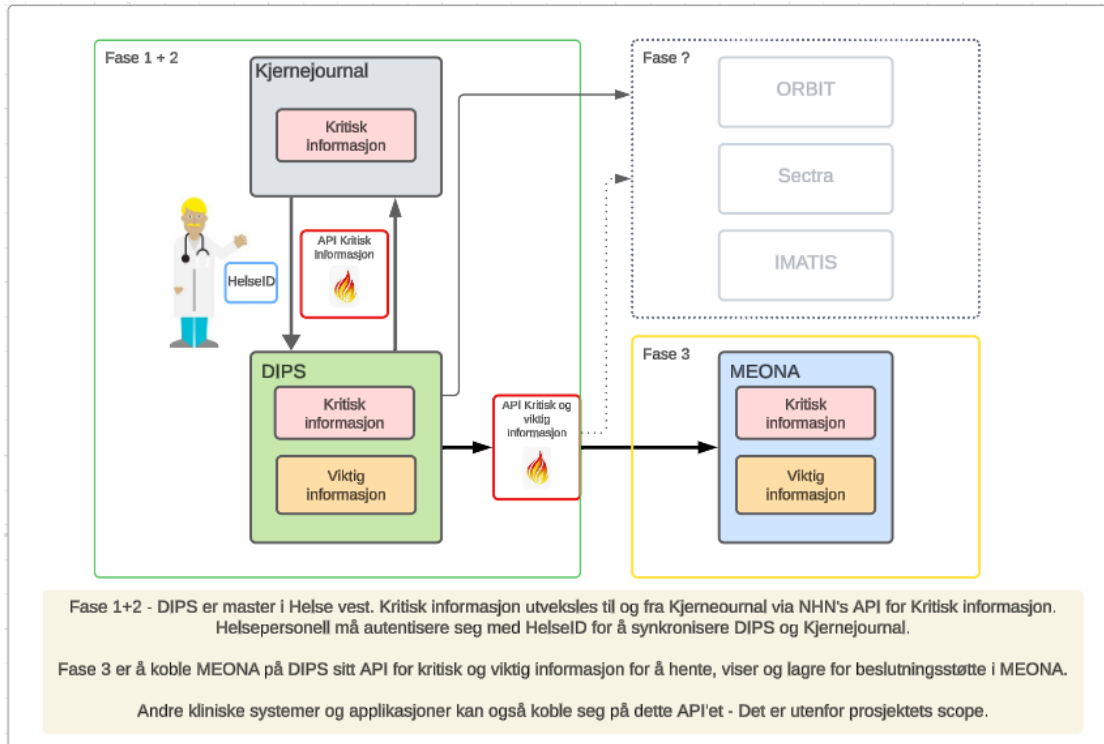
Fase 1 + 2

Kjernejournal

Kritisk informasjon

HelseID

API Kritisk informasjon

DIPS

Kritisk informasjon

Viktig informasjon

API Kritisk og viktig informasjon

Fase ?

ORBIT

Sectra

IMATIS

Fase 3

MEONA

Kritisk informasjon

Viktig informasjon

Fase 1+2 - DIPS er master i Helse vest. Kritisk informasjon utveksles til og fra Kjerneournal via NHN's API for Kritisk informasjon. Helsepersonell må autentisere seg med HelseID for å synkronisere DIPS og Kjernejournal.

Fase 3 er å koble MEONA på DIPS sitt API for kritisk og viktig informasjon for å hente, viser og lagre for beslutningsstøtte i MEONA.

Andre kliniske systemer og applikasjoner kan også koble seg på dette API'et - Det er utenfor prosjektets scope.